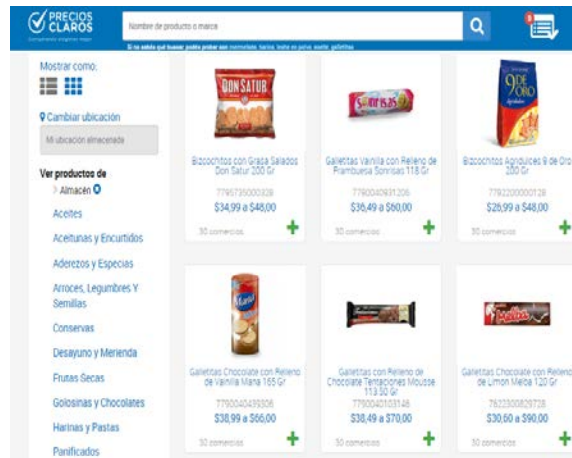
PRECIOS CLAROS
consumidores siempre mejor

Nombre de producto o marca

Si no sabés qué buscar, podés probar con mermelada, harina, leche en polvo, aceite, galletitas

Mostrar como:

Cambiar ubicación

Mi ubicación almacenada

Ver productos de
> Almacén

Aceites
Aceitunas y Encurtidos
Aderezos y Especias
Arroces, Legumbres Y Semillas
Conservas
Desayuno y Merienda
Frutas Secas
Golosinas y Chocolates
Harinas y Pastas
Panificados

Bizcochitos con Grasa Salados Don Satur 200 Gr
7795735000328
$34,99 a $48,00
30 comercios

Galletitas Vainilla con Relleno de Frambuesa Sonrisas 118 Gr
7790040931206
$36,49 a $60,00
30 comercios

Bizcochitos Agridulces 9 de Oro 200 Gr
7792200000128
$26,99 a $48,00
30 comercios

Galletitas Chocolate con Relleno de Vainilla Mana 165 Gr
7790040439306
$38,99 a $66,00
30 comercios

Galletitas con Relleno de Chocolate Tentaciones Mousse 113,50 Gr
7790040103146
$30,49 a $70,00
30 comercios

Galletitas Chocolate con Relleno de Limon Melba 120 Gr
7622300829728
$30,60 a $90,00
30 comercios